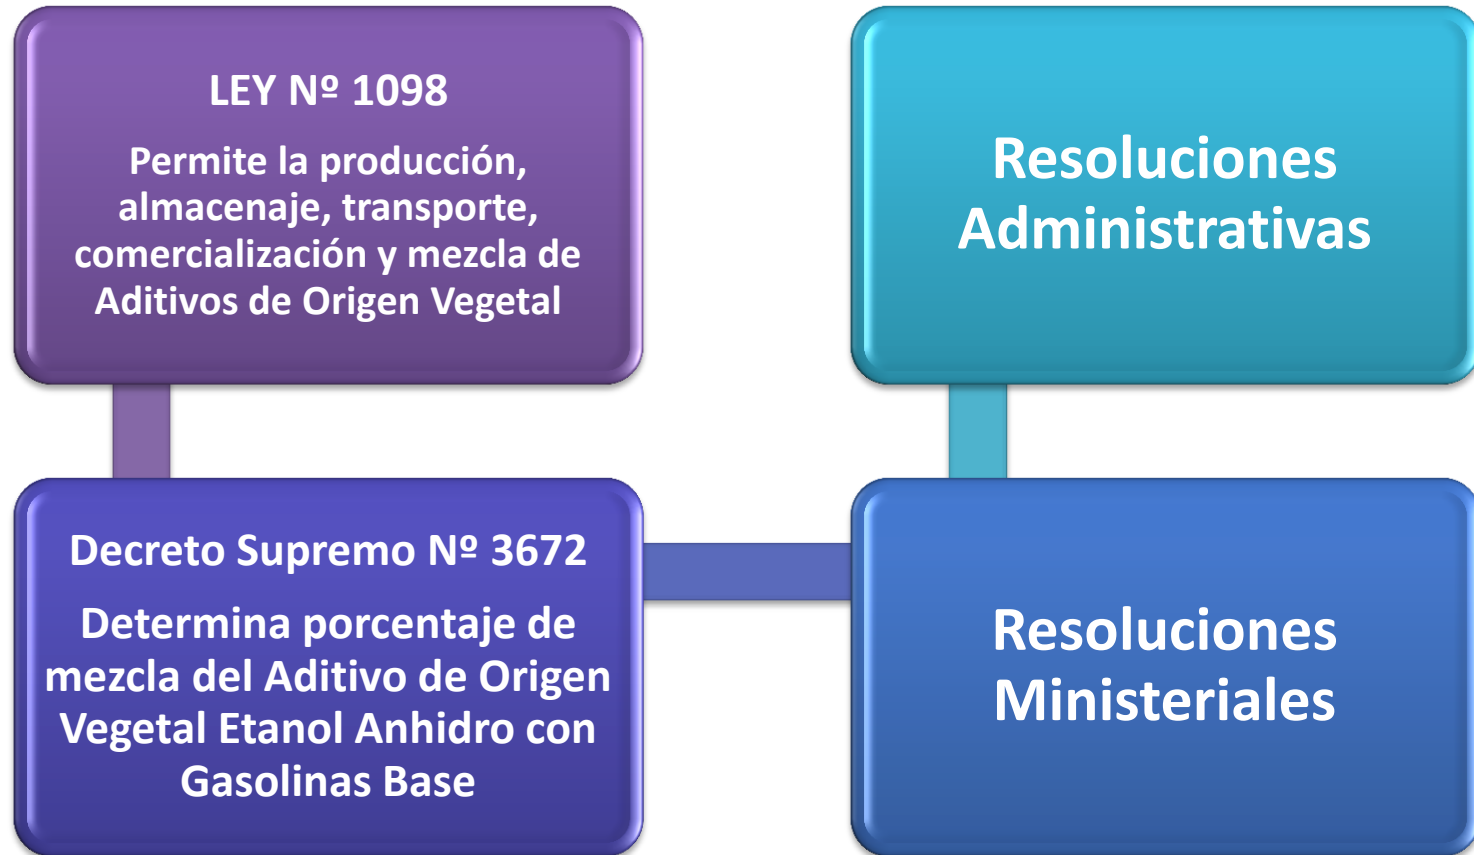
LEY Nº 1098

Permite la producción, almacenaje, transporte, comercialización y mezcla de Aditivos de Origen Vegetal

Resoluciones Administrativas

Decreto Supremo Nº 3672

Determina porcentaje de mezcla del Aditivo de Origen Vegetal Etanol Anhidro con Gasolinas Base

Resoluciones Ministeriales